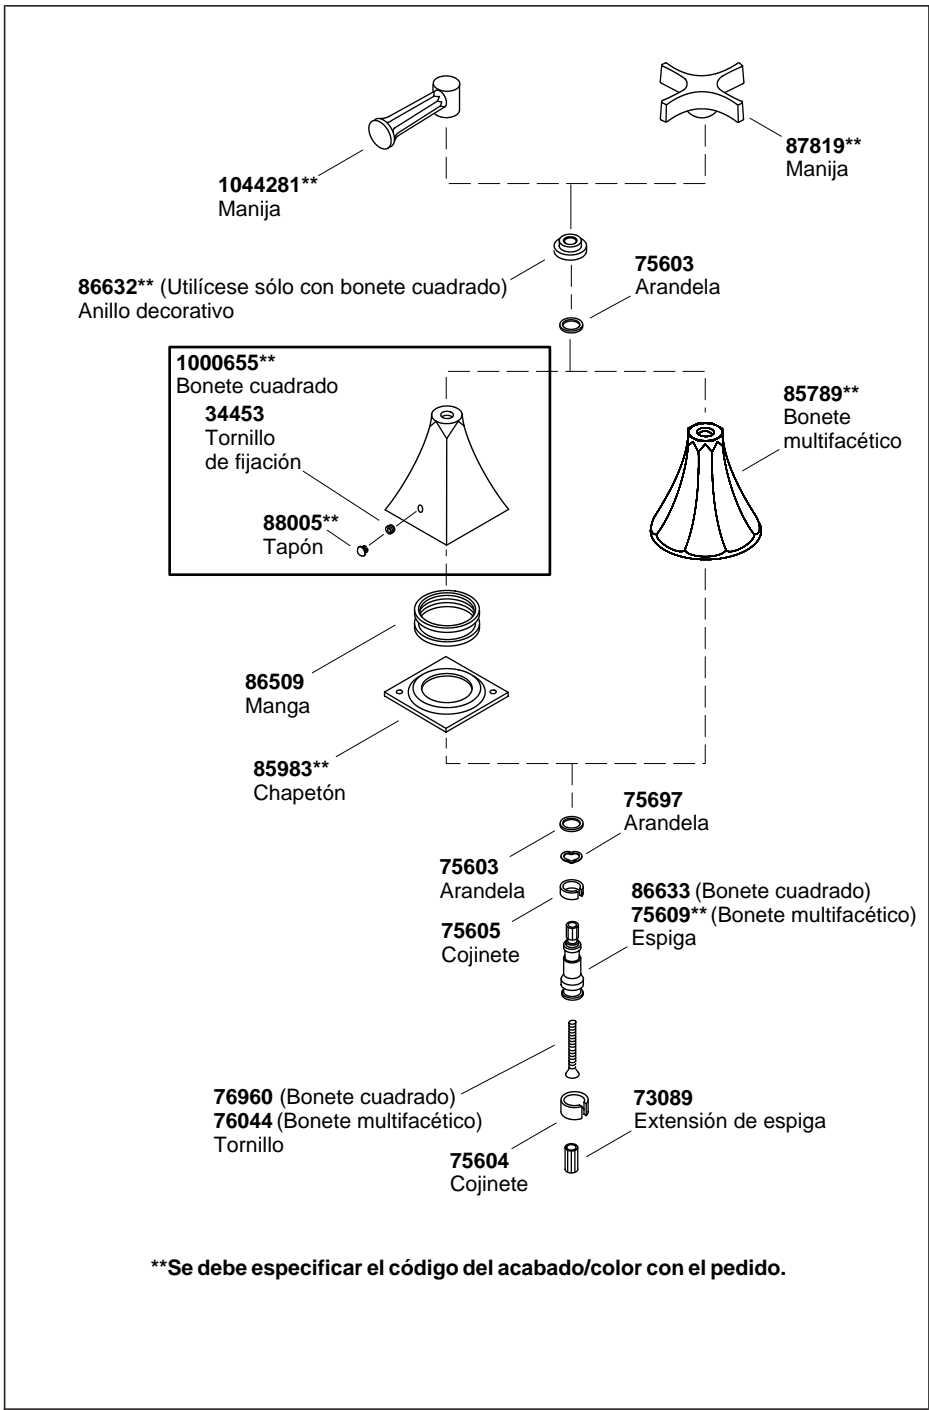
**1044281**** Manija

**87819**** Manija

**86632**** (Utilícese sólo con bonete cuadrado) Anillo decorativo

**75603** Arandela

**1000655**** Bonete cuadrado

**34453** Tornillo de fijación

**88005**** Tapón

**85789**** Bonete multifacético

**86509** Manga

**85983**** Chapetón

**75697** Arandela

**75603** Arandela

**86633** (Bonete cuadrado)
**75609**** (Bonete multifacético)
Espiga

**75605** Cojinete

**76960** (Bonete cuadrado)
**76044** (Bonete multifacético)
Tornillo

**73089** Extensión de espiga

**75604** Cojinete

****Se debe especificar el código del acabado/color con el pedido.**